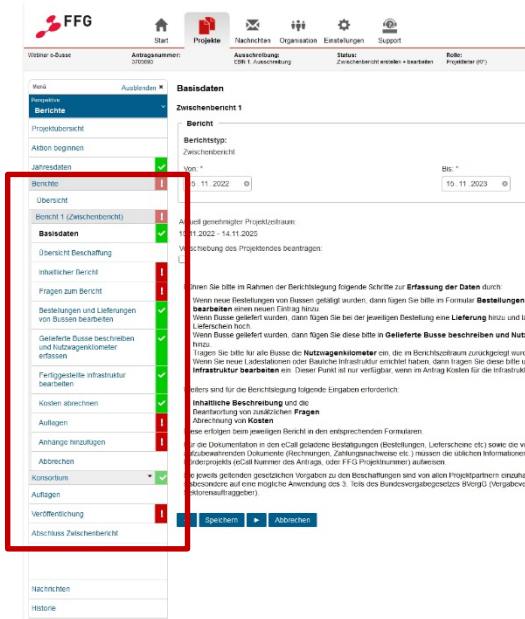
FFG

Start Projekte Nachrichten Organisation Einstellungen Support

Webinar e-Busse | Antragsnummer: 3703690 | Ausschreibung: EBIN 1. Ausschreibung | Status: Zwischenbericht erstellen + bearbeiten | Rolle: Projektleiter (KF)

Menü Ausblenden ✖
Perspektive:
Berichte
Projektübersicht
Aktion beginnen
Jahresdaten
Berichte
Übersicht
Bericht 1 (Zwischenbericht)
Basisdaten
Übersicht Beschaffung
Inhaltlicher Bericht
Fragen zum Bericht
Bestellungen und Lieferungen von Bussen bearbeiten
Gelieferte Busse beschreiben und Nutzwagenkilometer erfassen
Fertiggestellte Infrastruktur bearbeiten
Kosten abrechnen
Auflagen
Anhänge hinzufügen
Abbrechen
Konsortium
Auflagen
Veröffentlichung
Abschluss Zwischenbericht
Nachrichten
Historie

Basisdaten

Zwischenbericht 1

Bericht

Berichtstyp:
Zwischenbericht

Von: *
15.11.2022

Bis: *
15.11.2023

Aktuell genehmigter Projektzeitraum:
15.11.2022 - 14.11.2025

Verschiebung des Projektendes beantragen:

Führen Sie bitte im Rahmen der Berichtlegung folgende Schritte zur Erfassung der Daten durch:

Wenn neue Bestellungen von Bussen getätigt wurden, dann fügen Sie bitte im Formular Bestellungen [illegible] bearbeiten einen neuen Eintrag hinzu.
Wenn Busse geliefert wurden, dann fügen Sie bei der jeweiligen Bestellung eine Lieferung hinzu und la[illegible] Lieferschein hoch.
Wenn Busse geliefert wurden, dann fügen Sie diese bitte in Gelieferte Busse beschreiben und Nutz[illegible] hinzu.
Tragen Sie bitte für alle Busse die Nutzwagenkilometer ein, die im Berichtszeitraum zurückgelegt wur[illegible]
Wenn Sie neue Ladestationen oder Bauliche Infrastruktur errichtet haben, dann tragen Sie diese bitte u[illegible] Infrastruktur bearbeiten ein. Dieser Punkt ist nur verfügbar, wenn im Antrag Kosten für die Infrastrukt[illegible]

Weiters sind für die Berichtlegung folgende Eingaben erforderlich:

Inhaltliche Beschreibung und die
Beantwortung von zusätzlichen Fragen
Abrechnung von Kosten

Diese erfolgen beim jeweiligen Bericht in den entsprechenden Formularen.

Für die Dokumentation in den eCall geladene Bestätigungen (Bestellungen, Lieferscheine etc) sowie die vo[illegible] aufzubewahrenden Dokumente (Rechnungen, Zahlungsnachweise etc.) müssen die üblichen Informationen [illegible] Förderprojekts (eCall Nummer des Antrags, oder FFG Projektnummer) aufweisen.

Die jeweils geltenden gesetzlichen Vorgaben zu den Beschaffungen sind von allen Projektpartnern einzuha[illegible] insbesondere auf eine mögliche Anwendung des 3. Teils des Bundesvergabegesetzes BVergG (Vergabeve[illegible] Sektorenauftraggeber).

Speichern ► Abbrechen